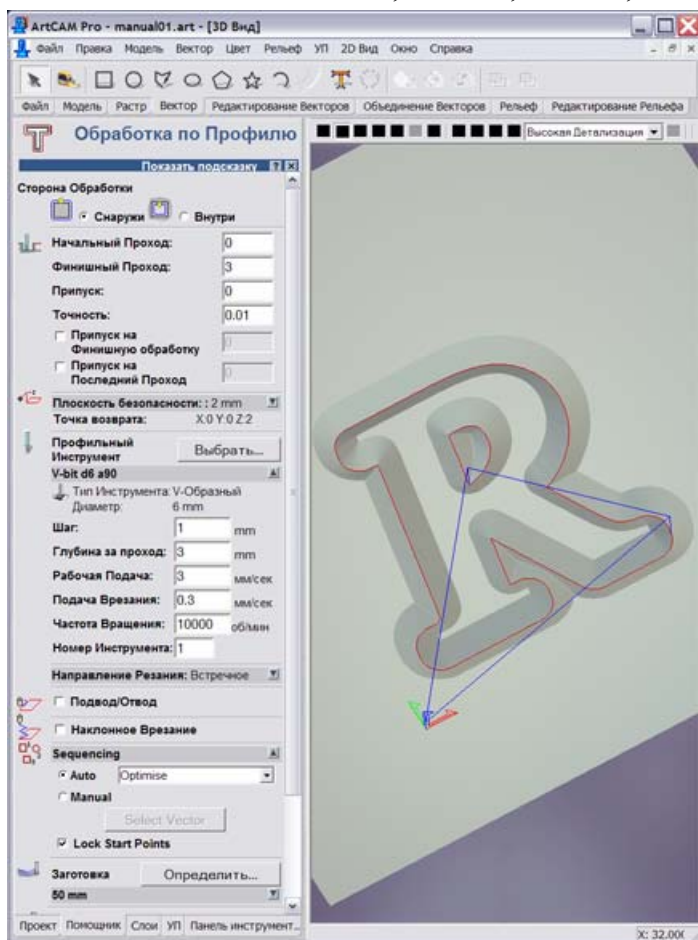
ArtCAM Pro - manual01.art - [3D Вид]

Файл Правка Модель Вектор Цвет Рельеф УП 2D Вид Окно Справка

Файл Модель Растр Вектор Редактирование Векторов Объединение Векторов Рельеф Редактирование Рельефа

Обработка по Профилю

Высокая Детализация

Показать подсказку

Сторона Обработки

Снаружи Внутри

Начальный Проход: 0

Финишный Проход: 3

Припуск: 0

Точность: 0.01

Припуск на Финишную обработку 0

Припуск на Последний Проход 0

Плоскость безопасности: : 2 mm

Точка возврата: X:0 Y:0 Z:2

Профильный Инструмент Выбрать...

V-bit d6 a90

Тип Инструмента: V-Образный

Диаметр: 6 mm

Шаг: 1 mm

Глубина за проход: 3 mm

Рабочая Подача: 3 мм/сек

Подача Врезания: 0.3 мм/сек

Частота Вращения: 10000 об/мин

Номер Инструмента: 1

Направление Резания: Встречное

Подвод/Отвод

Наклонное Врезание

Sequencing

Auto Optimise

Manual

Select Vector

Lock Start Points

Заготовка Определить...

50 mm

Проект Помощник Слои УП Панель инструмент...

X: 32.00(